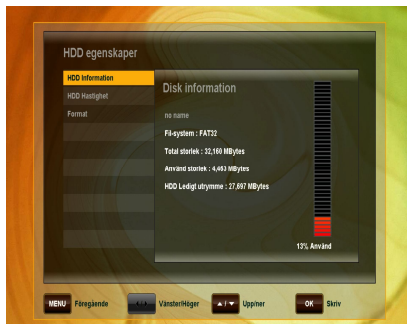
HDD egenskaper

HDD Information
HDD Hastighet
Format

Disk information

no name

Fil-system : FAT32

Total storlek : 32,160 MBytes

Använd storlek : 4,463 MBytes

HDD Ledigt utrymme : 27,697 MBytes

13% Använd

MENU Föregående
◄ / ► Vänster/Höger
▲ / ▼ Upp/ner
OK Skriv